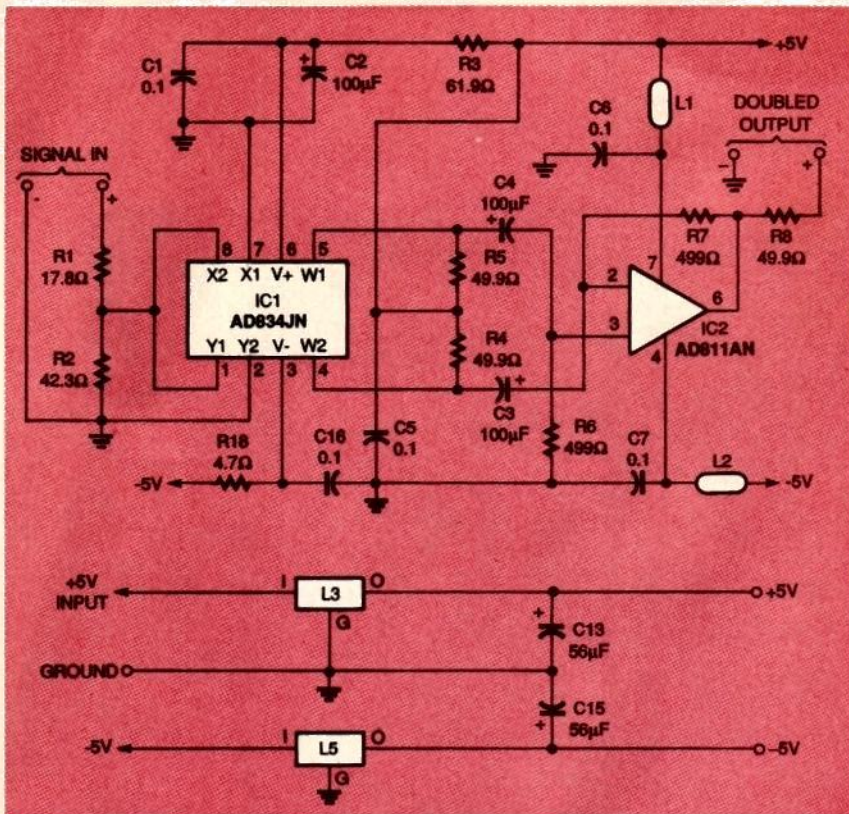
C1
0.1

C2
100µF

R3
61.9Ω

+5V

L1

C6
0.1

DOUBLED
OUTPUT

SIGNAL IN

-

+

C4
100µF

-

+

R1
17.8Ω

8 7 6 5

X2 X1 V+ W1

IC1
AD834JN

Y1 Y2 V- W2

1 2 3 4

R5
49.9Ω

R7
499Ω

R8
49.9Ω

2

7

6

3

4

IC2
AD811AN

R4
49.9Ω

R2
42.3Ω

C3
100µF

R6
499Ω

R18
4.7Ω

C16
0.1

C5
0.1

C7
0.1

L2

-5V

-5V

+5V
INPUT

I

L3

O

+5V

G

C13
56µF

GROUND

C15
56µF

-5V

I

L5

O

-5V

G